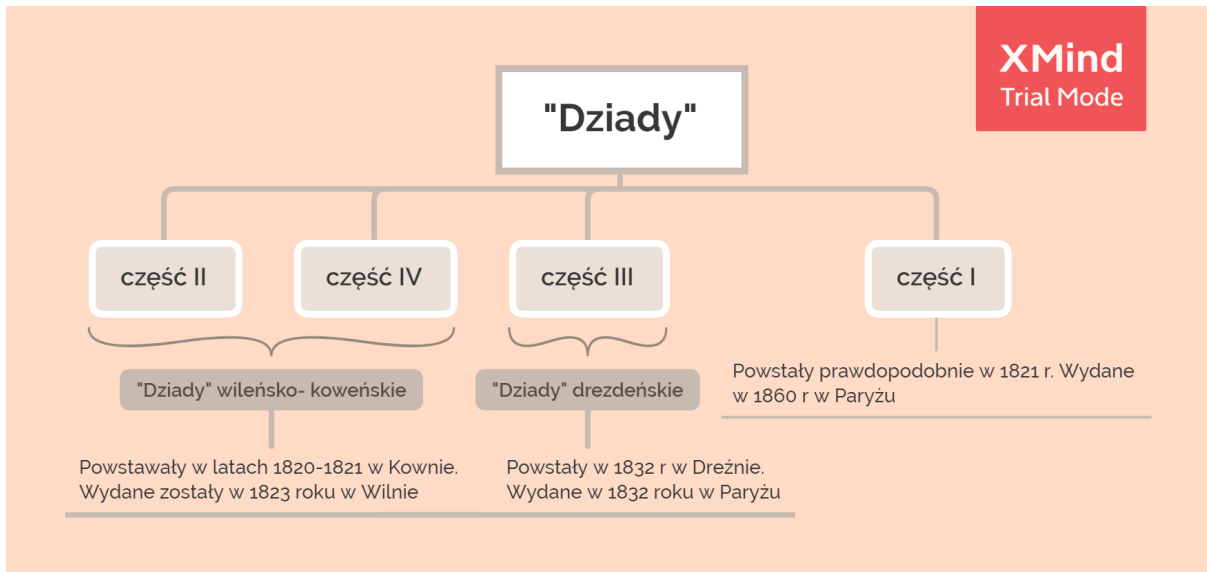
XMind
Trial Mode

"Dziady"

część II

część IV

część III

część I

"Dziady" wileńsko- koweńskie

"Dziady" drezdeńskie

Powstały prawdopodobnie w 1821 r. Wydane w 1860 r w Paryżu

Powstawały w latach 1820-1821 w Kownie. Wydane zostały w 1823 roku w Wilnie

Powstały w 1832 r w Dreźnie. Wydane w 1832 roku w Paryżu